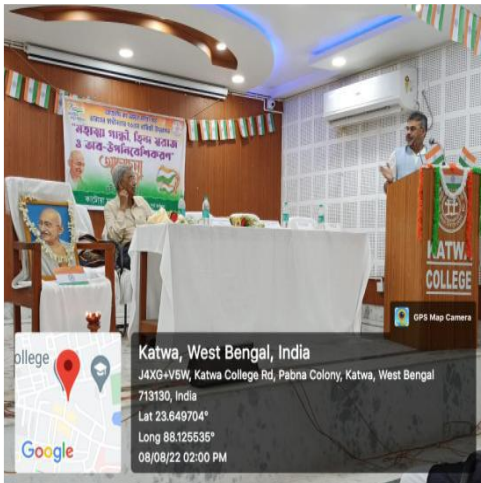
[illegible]
মহাত্মা গান্ধী, হিন্দ স্বরাজ ও অব-ঔপনিবেশিকরণ
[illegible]
কাটোয়া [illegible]

KATWA COLLEGE

GPS Map Camera

ollege
Google

Katwa, West Bengal, India
J4XG+V5W, Katwa College Rd, Pabna Colony, Katwa, West Bengal 713130, India
Lat 23.649704°
Long 88.125535°
08/08/22 02:00 PM